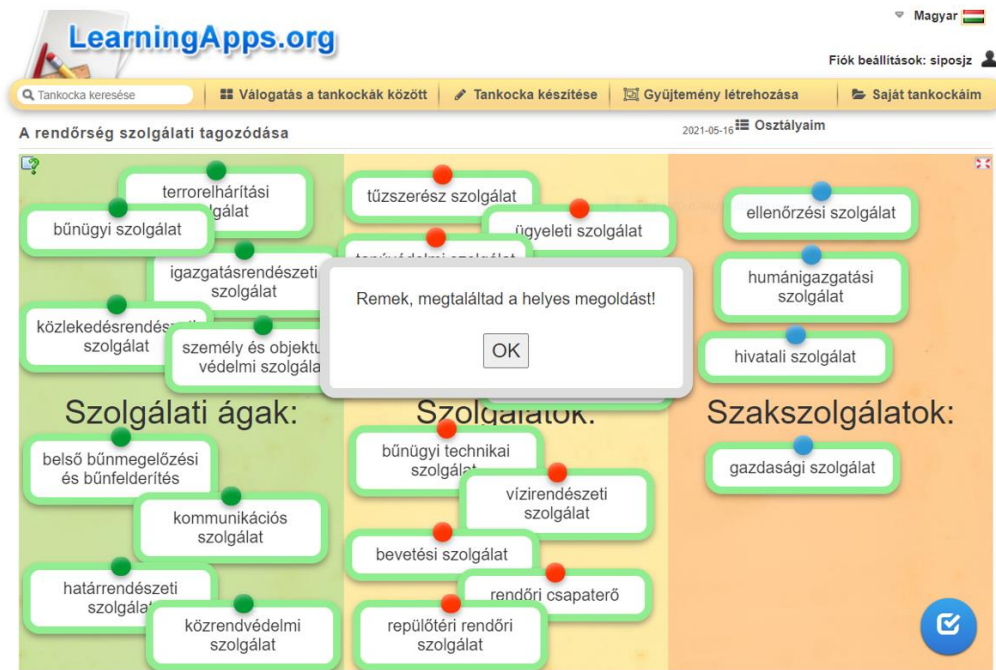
LearningApps.org

Magyar

Fiók beállítások: siposjz

Tankocka keresése | Válogatás a tankockák között | Tankocka készítése | Gyűjtemény létrehozása | Saját tankockáim

A rendőrség szolgálati tagozódása

2021-05-16 Osztályaim

terrorelhárítási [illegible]álat

bűnügyi szolgálat

igazgatásrendészeti szolgálat

közlekedésrendés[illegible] szolgálat

személy és objektu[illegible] védelmi szolgála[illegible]

Szolgálati ágak:

belső bűnmegelőzési és bűnfelderítés

kommunikációs szolgálat

határrendészeti szolgála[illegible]

közrendvédelmi szolgálat

tűzszerész szolgálat

ügyeleti szolgálat

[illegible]

Remek, megtaláltad a helyes megoldást!

OK

Szolg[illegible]atok:

bűnügyi technikai szolgálat

vízirendészeti szolgálat

bevetési szolgálat

rendőri csapaterő

repülőtéri rendőri szolgálat

ellenőrzési szolgálat

humánigazgatási szolgálat

hivatali szolgálat

Szakszolgálatok:

gazdasági szolgálat